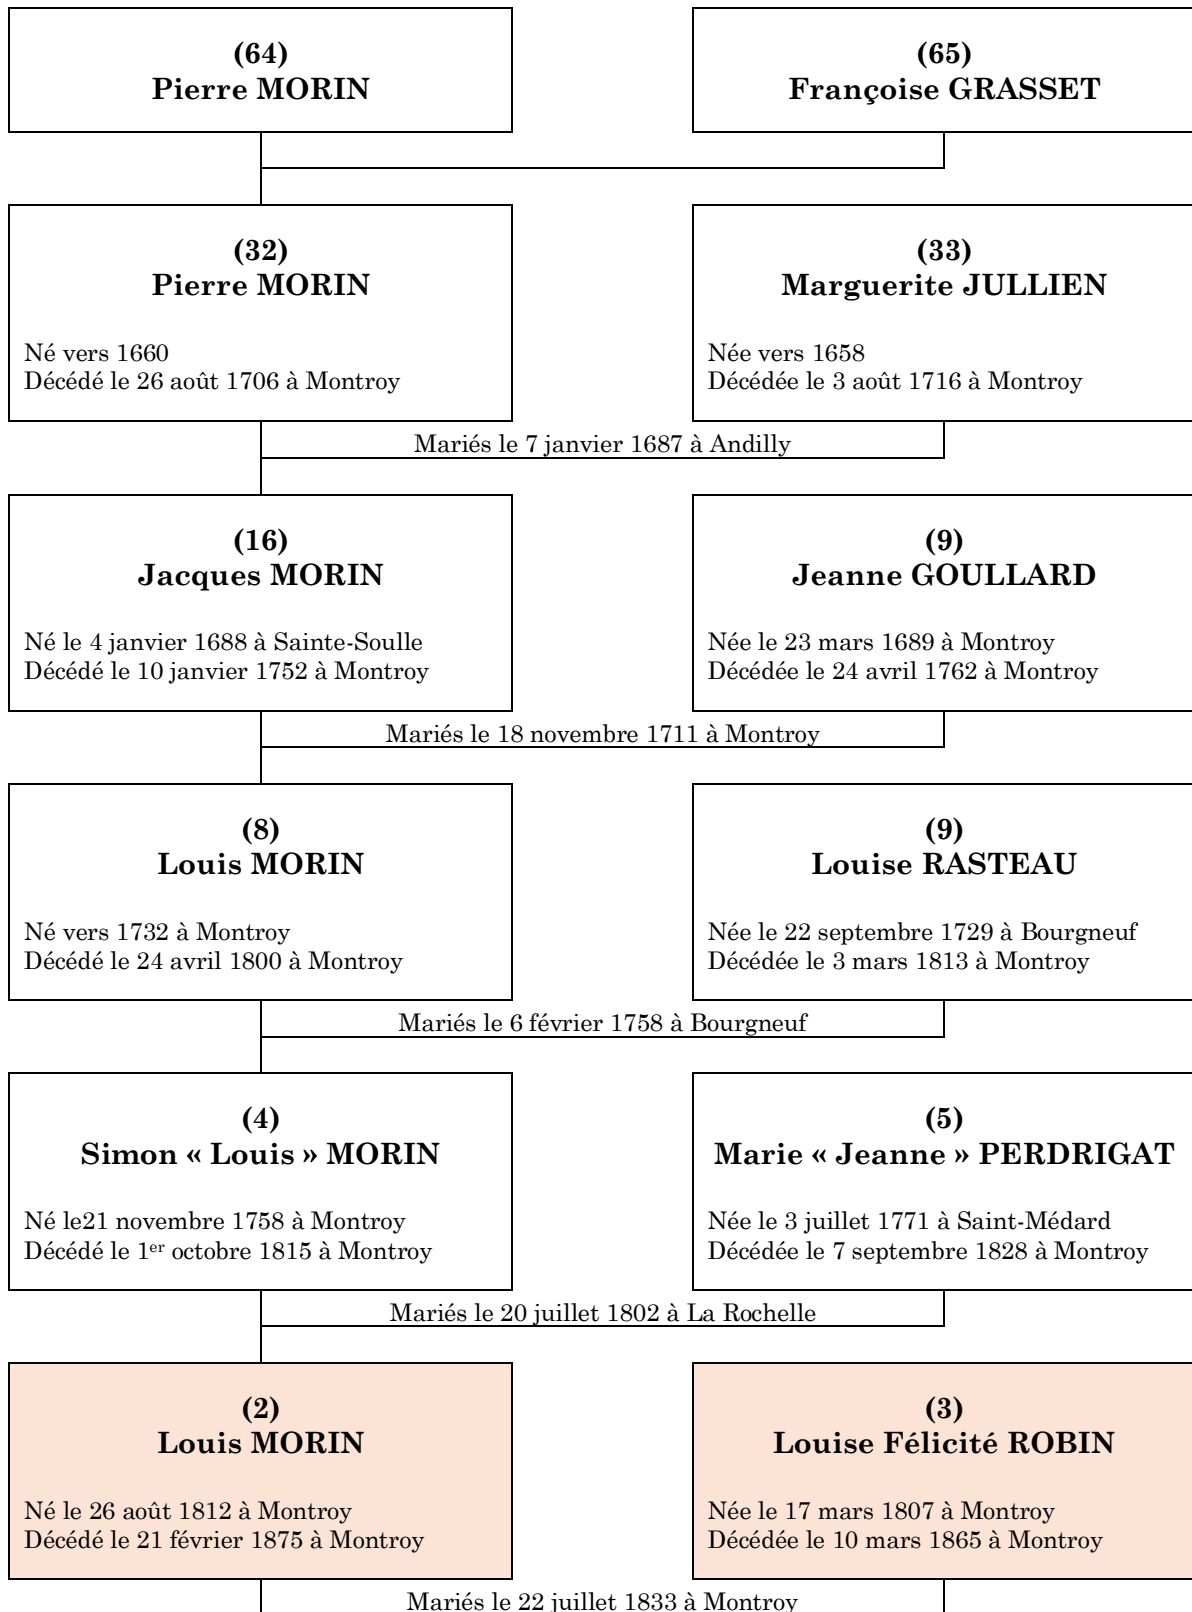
(64)
Pierre MORIN

(65)
Françoise GRASSET

(32)
Pierre MORIN

Né vers 1660
Décédé le 26 août 1706 à Montroy

(33)
Marguerite JULLIEN

Née vers 1658
Décédée le 3 août 1716 à Montroy

Mariés le 7 janvier 1687 à Andilly

(16)
Jacques MORIN

Né le 4 janvier 1688 à Sainte-Soulle
Décédé le 10 janvier 1752 à Montroy

(9)
Jeanne GOULLARD

Née le 23 mars 1689 à Montroy
Décédée le 24 avril 1762 à Montroy

Mariés le 18 novembre 1711 à Montroy

(8)
Louis MORIN

Né vers 1732 à Montroy
Décédé le 24 avril 1800 à Montroy

(9)
Louise RASTEAU

Née le 22 septembre 1729 à Bourgneuf
Décédée le 3 mars 1813 à Montroy

Mariés le 6 février 1758 à Bourgneuf

(4)
Simon « Louis » MORIN

Né le21 novembre 1758 à Montroy
Décédé le 1$^{er}$ octobre 1815 à Montroy

(5)
Marie « Jeanne » PERDRIGAT

Née le 3 juillet 1771 à Saint-Médard
Décédée le 7 septembre 1828 à Montroy

Mariés le 20 juillet 1802 à La Rochelle

(2)
Louis MORIN

Né le 26 août 1812 à Montroy
Décédé le 21 février 1875 à Montroy

(3)
Louise Félicité ROBIN

Née le 17 mars 1807 à Montroy
Décédée le 10 mars 1865 à Montroy

Mariés le 22 juillet 1833 à Montroy